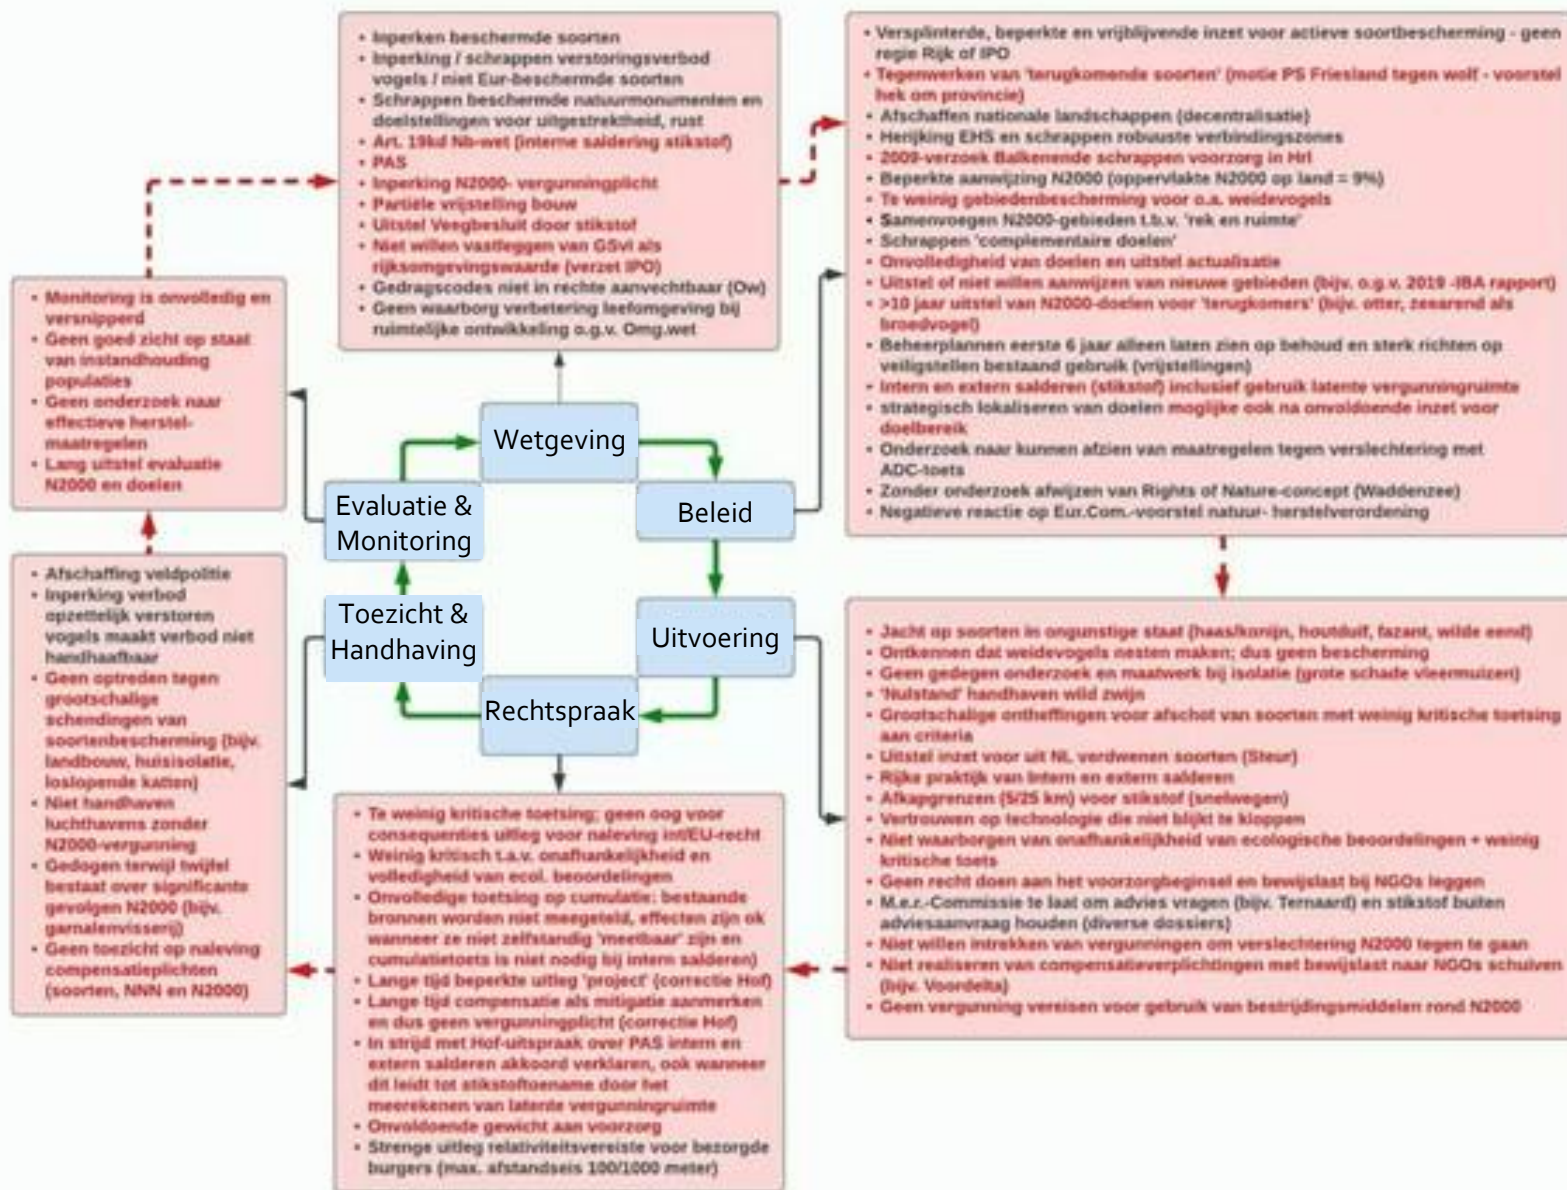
• Inperken beschermde soorten
• Inperking / schrappen verstoringsverbod vogels / niet Eur-beschermde soorten
• Schrappen beschermde natuurmonumenten en doelstellingen voor uitgestrektheid, rust
• Art. 19kd Nb-wet (interne saldering stikstof)
• PAS
• Inperking N2000- vergunningplicht
• Partiële vrijstelling bouw
• Uitstel Veegbesluit door stikstof
• Niet willen vastleggen van GSvi als rijksomgevingswaarde (verzet IPO)
• Gedragscodes niet in rechte aanvechtbaar (Ow)
• Geen waarborg verbetering leefomgeving bij ruimtelijke ontwikkeling o.g.v. Omg.wet

• Versplinterde, beperkte en vrijblijvende inzet voor actieve soortbescherming - geen regie Rijk of IPO
• Tegenwerken van 'terugkomende soorten' (motie PS Friesland tegen wolf - voorstel hek om provincie)
• Afschaffen nationale landschappen (decentralisatie)
• Herijking EHS en schrappen robuuste verbindingszones
• 2009-verzoek Balkenende schrappen voorzorg in Hrl
• Beperkte aanwijzing N2000 (oppervlakte N2000 op land = 9%)
• Te weinig gebiedenbescherming voor o.a. weidevogels
• Samenvoegen N2000-gebieden t.b.v. 'rek en ruimte'
• Schrappen 'complementaire doelen'
• Onvolledigheid van doelen en uitstel actualisatie
• Uitstel of niet willen aanwijzen van nieuwe gebieden (bijv. o.g.v. 2019 -IBA rapport)
• >10 jaar uitstel van N2000-doelen voor 'terugkomers' (bijv. otter, zeearend als broedvogel)
• Beheerplannen eerste 6 jaar alleen laten zien op behoud en sterk richten op veiligstellen bestaand gebruik (vrijstellingen)
• Intern en extern salderen (stikstof) inclusief gebruik latente vergunningruimte
• strategisch lokaliseren van doelen mogelijke ook na onvoldoende inzet voor doelbereik
• Onderzoek naar kunnen afzien van maatregelen tegen verslechtering met ADC-toets
• Zonder onderzoek afwijzen van Rights of Nature-concept (Waddenzee)
• Negatieve reactie op Eur.Com.-voorstel natuur- herstelverordening

• Monitoring is onvolledig en versnipperd
• Geen goed zicht op staat van instandhouding populaties
• Geen onderzoek naar effectieve herstel-maatregelen
• Lang uitstel evaluatie N2000 en doelen

Wetgeving
Beleid
Uitvoering
Rechtspraak
Toezicht & Handhaving
Evaluatie & Monitoring

• Afschaffing veldpolitie
• Inperking verbod opzettelijk verstoren vogels maakt verbod niet handhaafbaar
• Geen optreden tegen grootschalige schendingen van soortenbescherming (bijv. landbouw, huisisolatie, loslopende katten)
• Niet handhaven luchthavens zonder N2000-vergunning
• Gedogen terwijl twijfel bestaat over significante gevolgen N2000 (bijv. garnalenvisserij)
• Geen toezicht op naleving compensatieplichten (soorten, NNN en N2000)

• Jacht op soorten in ongunstige staat (haas/konijn, houtduif, fazant, wilde eend)
• Ontkennen dat weidevogels nesten maken; dus geen bescherming
• Geen gedegen onderzoek en maatwerk bij isolatie (grote schade vleermuizen)
• 'Nulstand' handhaven wild zwijn
• Grootschalige ontheffingen voor afschot van soorten met weinig kritische toetsing aan criteria
• Uitstel inzet voor uit NL verdwenen soorten (Steur)
• Rijke praktijk van intern en extern salderen
• Afkapgrenzen (5/25 km) voor stikstof (snelwegen)
• Vertrouwen op technologie die niet blijkt te kloppen
• Niet waarborgen van onafhankelijkheid van ecologische beoordelingen + weinig kritische toets
• Geen recht doen aan het voorzorgbeginsel en bewijslast bij NGOs leggen
• M.e.r.-Commissie te laat om advies vragen (bijv. Ternaard) en stikstof buiten adviesaanvraag houden (diverse dossiers)
• Niet willen intrekken van vergunningen om verslechtering N2000 tegen te gaan
• Niet realiseren van compensatieverplichtingen met bewijslast naar NGOs schuiven (bijv. Voordelta)
• Geen vergunning vereisen voor gebruik van bestrijdingsmiddelen rond N2000

• Te weinig kritische toetsing: geen oog voor consequenties uitleg voor naleving int/EU-recht
• Weinig kritisch t.a.v. onafhankelijkheid en volledigheid van ecol. beoordelingen
• Onvolledige toetsing op cumulatie: bestaande bronnen worden niet meegeteld, effecten zijn ok wanneer ze niet zelfstandig 'meetbaar' zijn en cumulatietoets is niet nodig bij intern salderen)
• Lange tijd beperkte uitleg 'project' (correctie Hof)
• Lange tijd compensatie als mitigatie aanmerken en dus geen vergunningplicht (correctie Hof)
• In strijd met Hof-uitspraak over PAS intern en extern salderen akkoord verklaren, ook wanneer dit leidt tot stikstoftoename door het meerekenen van latente vergunningruimte
• Onvoldoende gewicht aan voorzorg
• Strenge uitleg relativiteitsvereiste voor bezorgde burgers (max. afstandseis 100/1000 meter)